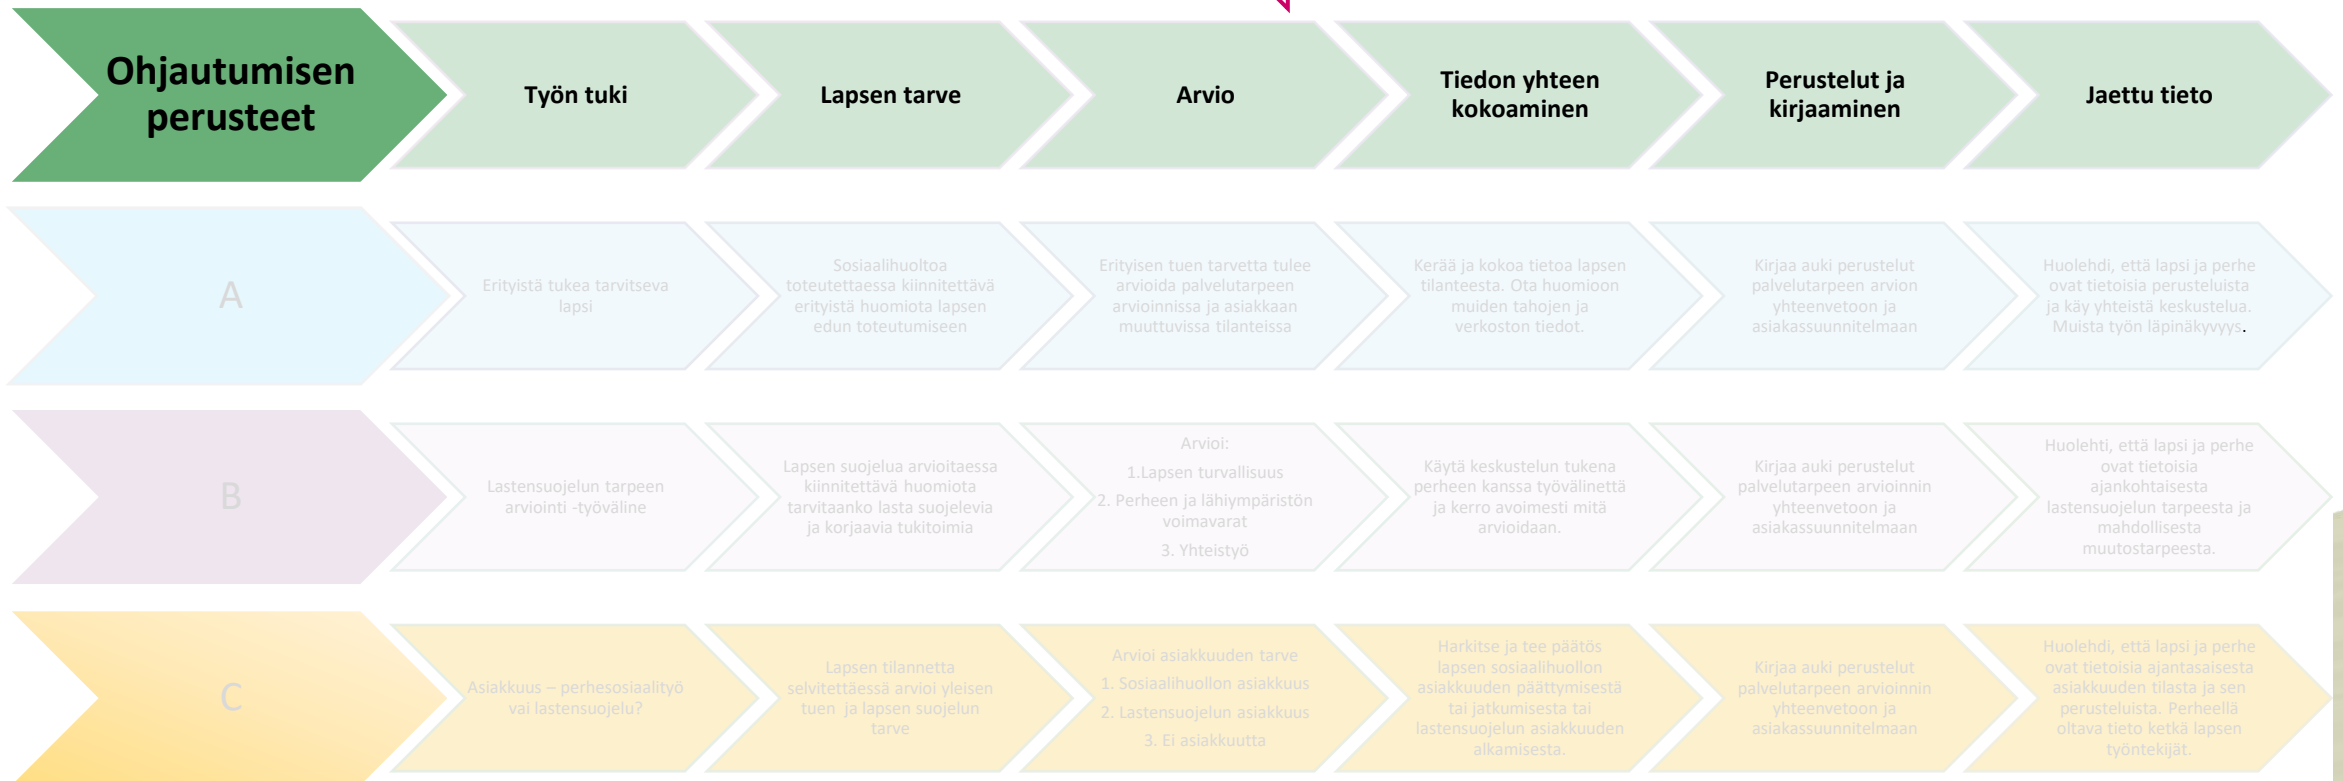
Ohjautumisen perusteet

Työn tuki

Lapsen tarve

Arvio

Tiedon yhteen kokoaminen

Perustelut ja kirjaaminen

Jaettu tieto

A

Erityistä tukea tarvitseva lapsi

Sosiaalihuoltoa toteutettaessa kiinnitettävä erityistä huomiota lapsen edun toteutumiseen

Erityisen tuen tarvetta tulee arvioida palvelutarpeen arvioinnissa ja asiakkaan muuttuvissa tilanteissa

Kerää ja kokoa tietoa lapsen tilanteesta. Ota huomioon muiden tahojen ja verkoston tiedot.

Kirjaa auki perustelut palvelutarpeen arvion yhteenvetoon ja asiakassuunnitelmaan

Huolehdi, että lapsi ja perhe ovat tietoisia perusteluista ja käy yhteistä keskustelua. Muista työn läpinäkyvyys.

B

Lastensuojelun tarpeen arviointi -työväline

Lapsen suojelua arvioitaessa kiinnitettävä huomiota tarvitaanko lasta suojelevia ja korjaavia tukitoimia

Arvioi:
1.Lapsen turvallisuus
2. Perheen ja lähiympäristön voimavarat
3. Yhteistyö

Käytä keskustelun tukena perheen kanssa työvälinettä ja kerro avoimesti mitä arvioidaan.

Kirjaa auki perustelut palvelutarpeen arvioinnin yhteenvetoon ja asiakassuunnitelmaan

Huolehti, että lapsi ja perhe ovat tietoisia ajankohtaisesta lastensuojelun tarpeesta ja mahdollisesta muutostarpeesta.

C

Asiakkuus – perhesosiaalityö vai lastensuojelu?

Lapsen tilannetta selvitettäessä arvioi yleisen tuen ja lapsen suojelun tarve

Arvioi asiakkuuden tarve
1. Sosiaalihuollon asiakkuus
2. Lastensuojelun asiakkuus
3. Ei asiakkuutta

Harkitse ja tee päätös lapsen sosiaalihuollon asiakkuuden päättymisestä tai jatkumisesta tai lastensuojelun asiakkuuden alkamisesta.

Kirjaa auki perustelut palvelutarpeen arvioinnin yhteenvetoon ja asiakassuunnitelmaan

Huolehdi, että lapsi ja perhe ovat tietoisia ajantasaisesta asiakkuuden tilasta ja sen perusteluista. Perheellä oltava tieto ketkä lapsen työntekijät.